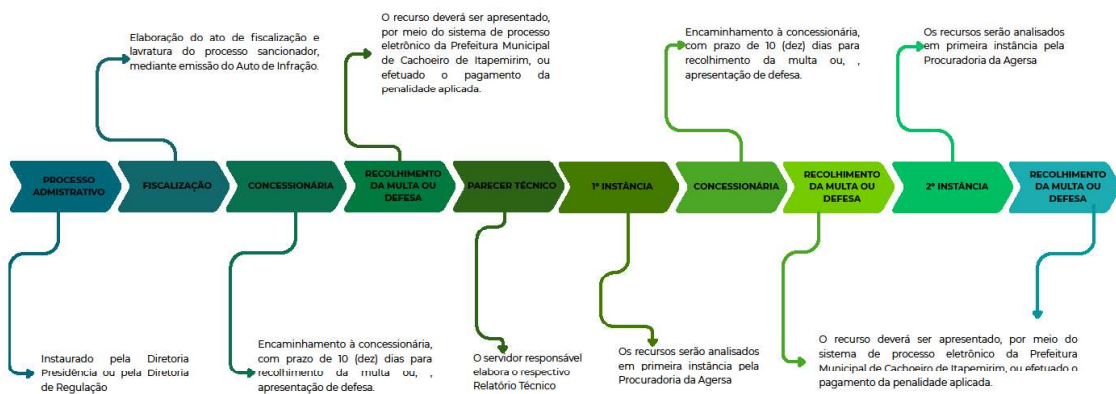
PROCESSO ADMISTRATIVO

Instaurado pela Diretoria Presidência ou pela Diretoria de Regulação

FISCALIZAÇÃO

Elaboração do ato de fiscalização e lavratura do processo sancionador, mediante emissão do Auto de Infração.

CONCESSIONÁRIA

Encaminhamento à concessionária, com prazo de 10 (dez) dias para recolhimento da multa ou, , apresentação de defesa.

RECOLHIMENTO DA MULTA OU DEFESA

O recurso deverá ser apresentado, por meio do sistema de processo eletrônico da Prefeitura Municipal de Cachoeiro de Itapemirim, ou efetuado o pagamento da penalidade aplicada.

PARECER TÉCNICO

O servidor responsável elabora o respectivo Relatório Técnico

1ª INSTÂNCIA

Os recursos serão analisados em primeira instância pela Procuradoria da Agersa

CONCESSIONÁRIA

Encaminhamento à concessionária, com prazo de 10 (dez) dias para recolhimento da multa ou, , apresentação de defesa.

RECOLHIMENTO DA MULTA OU DEFESA

O recurso deverá ser apresentado, por meio do sistema de processo eletrônico da Prefeitura Municipal de Cachoeiro de Itapemirim, ou efetuado o pagamento da penalidade aplicada.

2ª INSTÂNCIA

Os recursos serão analisados em primeira instância pela Procuradoria da Agersa

RECOLHIMENTO DA MULTA OU DEFESA